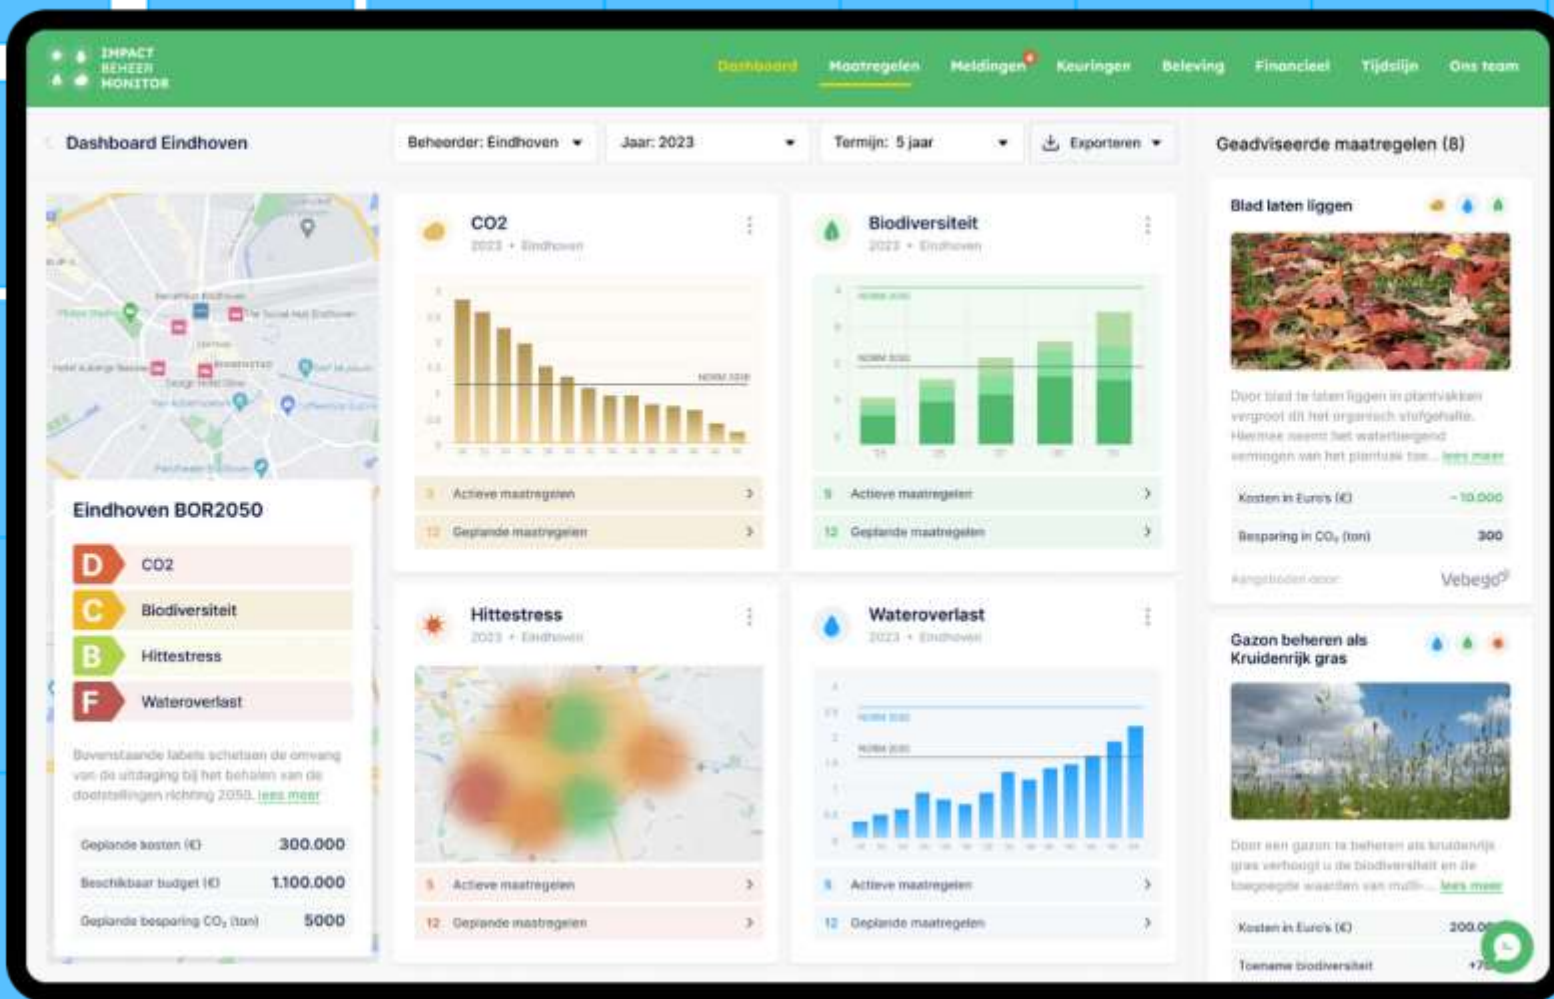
IMPACT BEHEER MONITOR

Dashboard Maatregelen Meldingen Keuringen Beleving Financieel Tijdslijn Ons team

Dashboard Eindhoven

Beheerder: Eindhoven

Jaar: 2023

Termijn: 5 jaar

Exporteren

Geadviseerde maatregelen (8)

Eindhoven BOR2050

D CO2

C Biodiversiteit

B Hittestress

F Wateroverlast

Bovenstaande labels schatsen de omvang van de uitdaging bij het behalen van de doelstellingen richting 2050. lees meer

| Geplande kosten (€) | 300.000 |
|---|---|
| Beschikbaar budget (€) | 1.100.000 |
| Geplande besparing $CO_2$ (ton) | 5000 |

CO2
2023 • Eindhoven

NORM 2030

5 Actieve maatregelen

12 Geplande maatregelen

Biodiversiteit
2023 • Eindhoven

NORM 2030

NORM 2030

5 Actieve maatregelen

12 Geplande maatregelen

Hittestress
2023 • Eindhoven

5 Actieve maatregelen

12 Geplande maatregelen

Wateroverlast
2023 • Eindhoven

NORM 2030

NORM 2030

5 Actieve maatregelen

12 Geplande maatregelen

Blad laten liggen

Door blad te laten liggen in plantvakken vergroot dit het organisch stofgehalte. Hiermee neemt het watertbergend vermogen van het plantvak toe... lees meer

| Kosten in Euro's (€) | ~10.000 |
|---|---|
| Besparing in $CO_2$ (ton) | 300 |

Aangeboden door Vebego

Gazon beheren als Kruidenrijk gras

Door een gazon te beheren als kruidenrijk gras verhoogt u de biodiversiteit en de toegevoegde waarden van multi-... lees meer

| Kosten in Euro's (€) | 200.0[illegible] |
|---|---|
| Toename biodiversiteit | +7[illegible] |